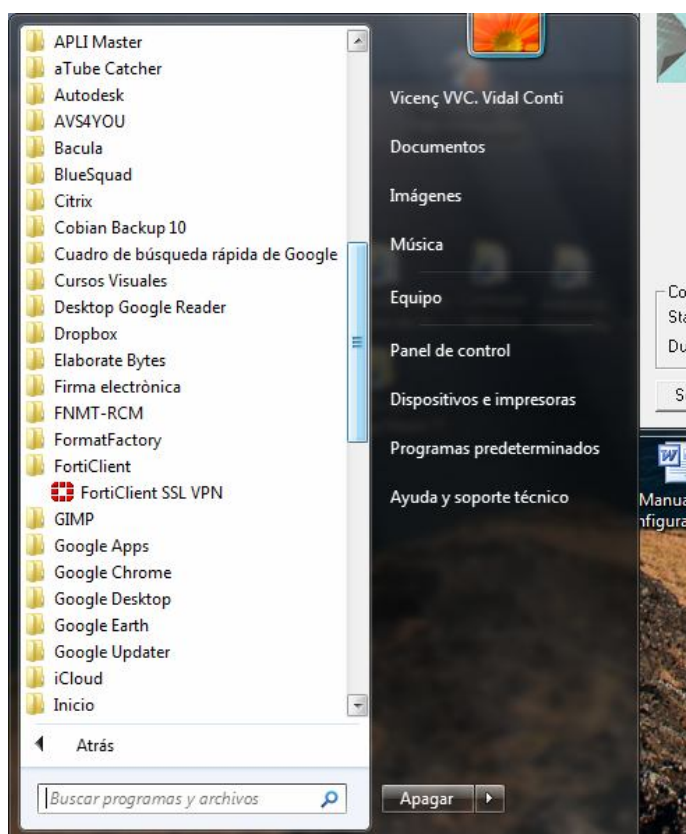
APLI Master
aTube Catcher
Autodesk
AVS4YOU
Bacula
BlueSquad
Citrix
Cobian Backup 10
Cuadro de búsqueda rápida de Google
Cursos Visuales
Desktop Google Reader
Dropbox
Elaborate Bytes
Firma electrònica
FNMT-RCM
FormatFactory
FortiClient
FortiClient SSL VPN
GIMP
Google Apps
Google Chrome
Google Desktop
Google Earth
Google Updater
iCloud
Inicio

Atrás

Buscar programas y archivos

Vicenç VVC. Vidal Conti
Documentos
Imágenes
Música
Equipo
Panel de control
Dispositivos e impresoras
Programas predeterminados
Ayuda y soporte técnico

Apagar

Co
Sta
Du
S
Manua
nfigura